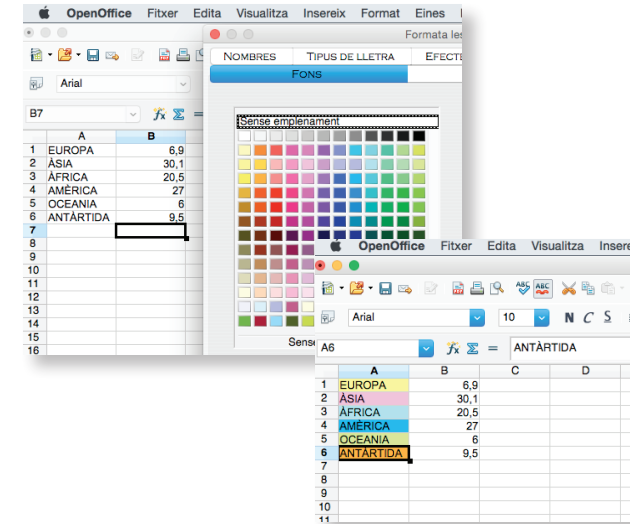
OpenOffice Fitxer Edita Visualitza Insereix Format Eines

Arial

B7

$f_x$ $\Sigma$ =

| | A | B |
|---|---|---|
| 1 | EUROPA | 6,9 |
| 2 | ÀSIA | 30,1 |
| 3 | ÀFRICA | 20,5 |
| 4 | AMÈRICA | 27 |
| 5 | OCEANIA | 6 |
| 6 | ANTÀRTIDA | 9,5 |
| 7 | | |
| 8 | | |
| 9 | | |
| 10 | | |
| 11 | | |
| 12 | | |
| 13 | | |
| 14 | | |
| 15 | | |
| 16 | | |

Formata les

NOMBRES TIPUS DE LLETRA EFECTE

FONS

Sense emplenament

Sense

OpenOffice Fitxer Edita Visualitza Insere

Arial 10 N C S

A6 $f_x$ $\Sigma$ = ANTÀRTIDA

| | A | B | C | D |
|---|---|---|---|---|
| 1 | EUROPA | 6,9 | | |
| 2 | ÀSIA | 30,1 | | |
| 3 | ÀFRICA | 20,5 | | |
| 4 | AMÈRICA | 27 | | |
| 5 | OCEANIA | 6 | | |
| 6 | ANTÀRTIDA | 9,5 | | |
| 7 | | | | |
| 8 | | | | |
| 9 | | | | |
| 10 | | | | |
| 11 | | | | |